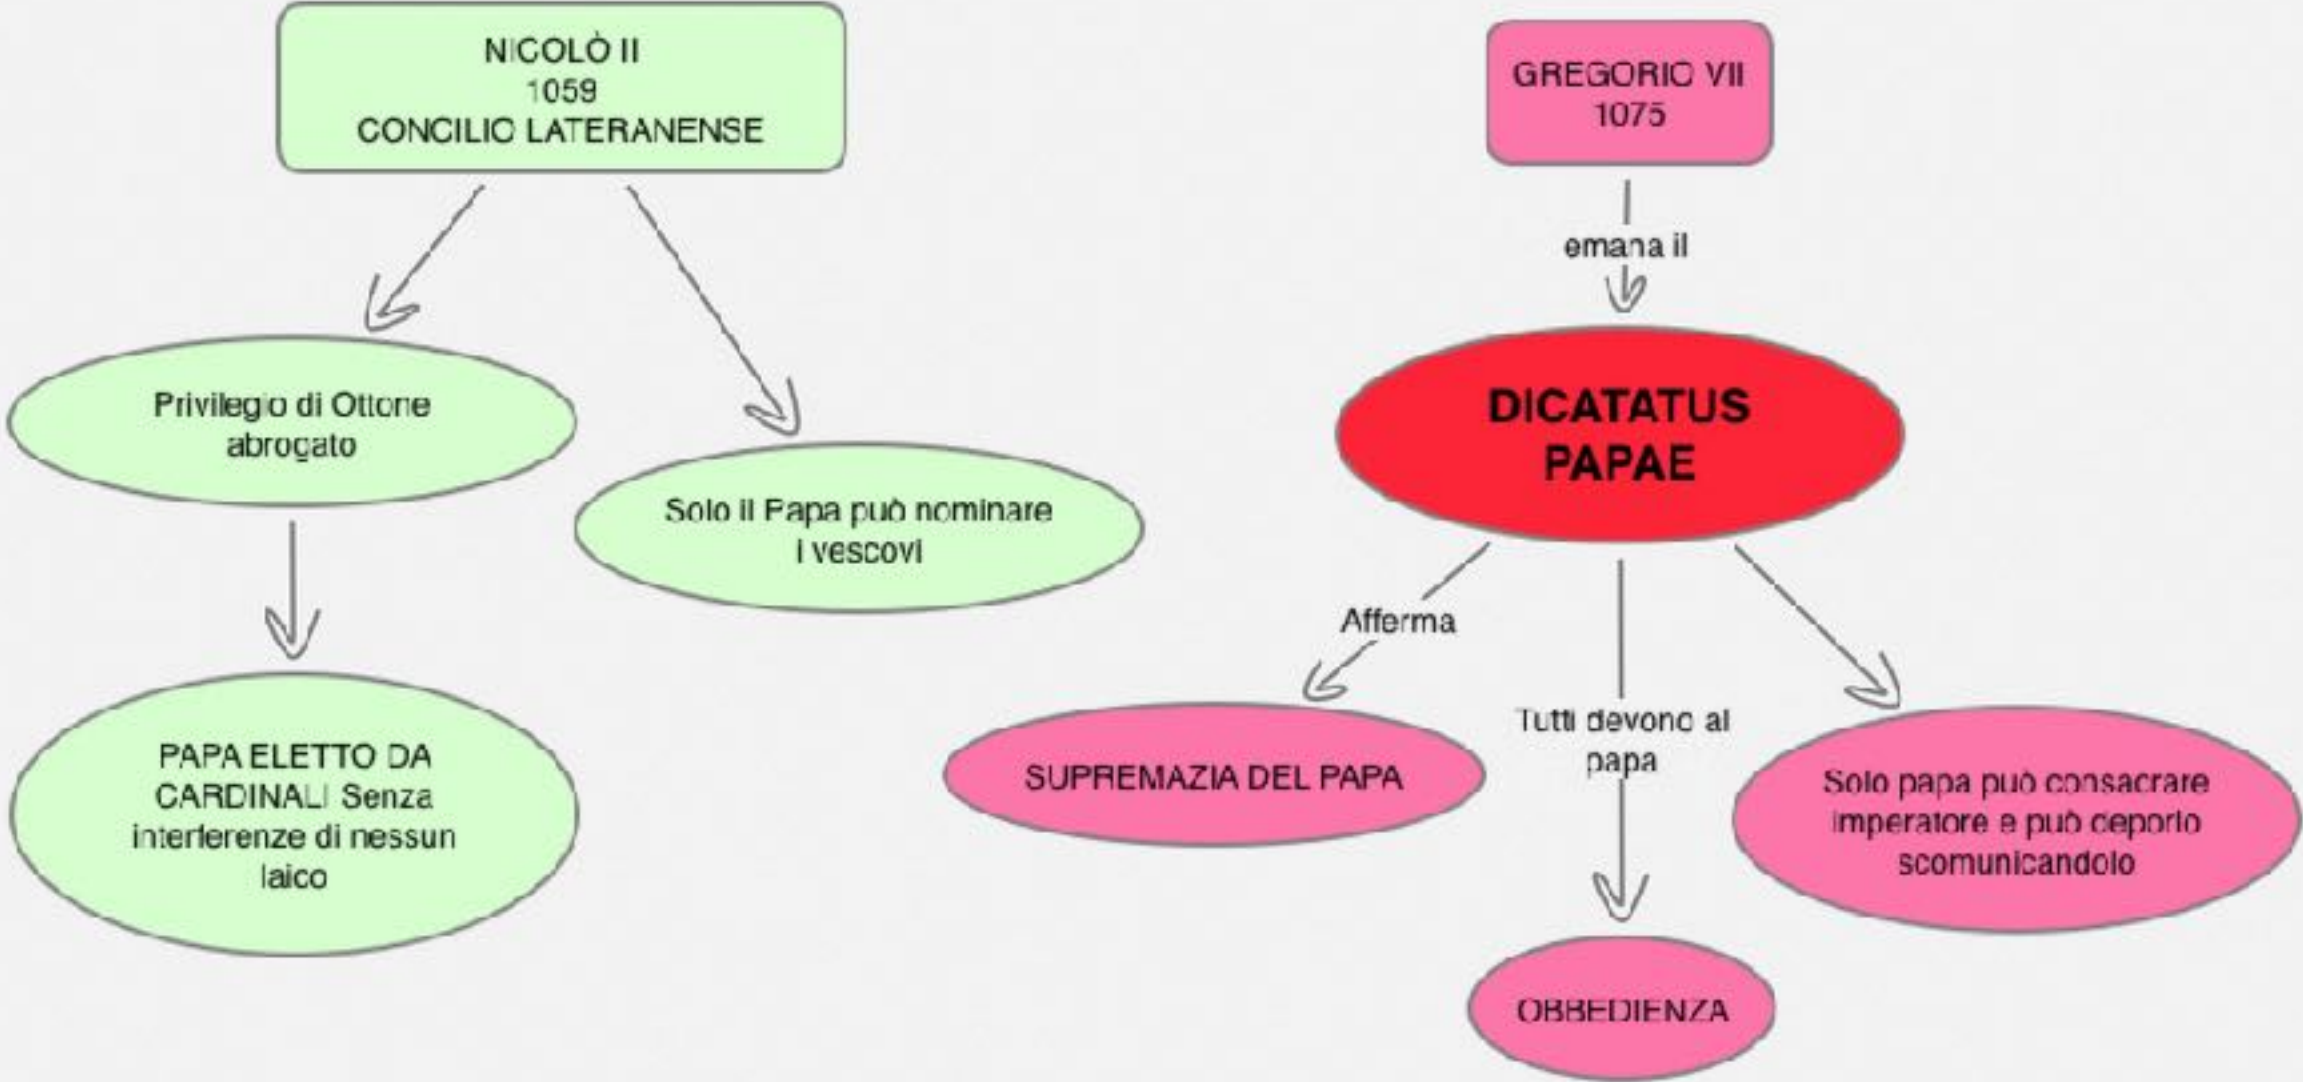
NICOLÒ II
1059
CONCILIO LATERANENSE

Privilegio di Ottone abrogato

Solo il Papa può nominare i vescovi

PAPA ELETTO DA CARDINALI Senza interferenze di nessun laico

GREGORIO VII
1075

emana il

DICATATUS PAPAE

Afferma

SUPREMAZIA DEL PAPA

Tutti devono al papa

OBBEDIENZA

Solo papa può consacrare imperatore e può deporlo scomunicandolo